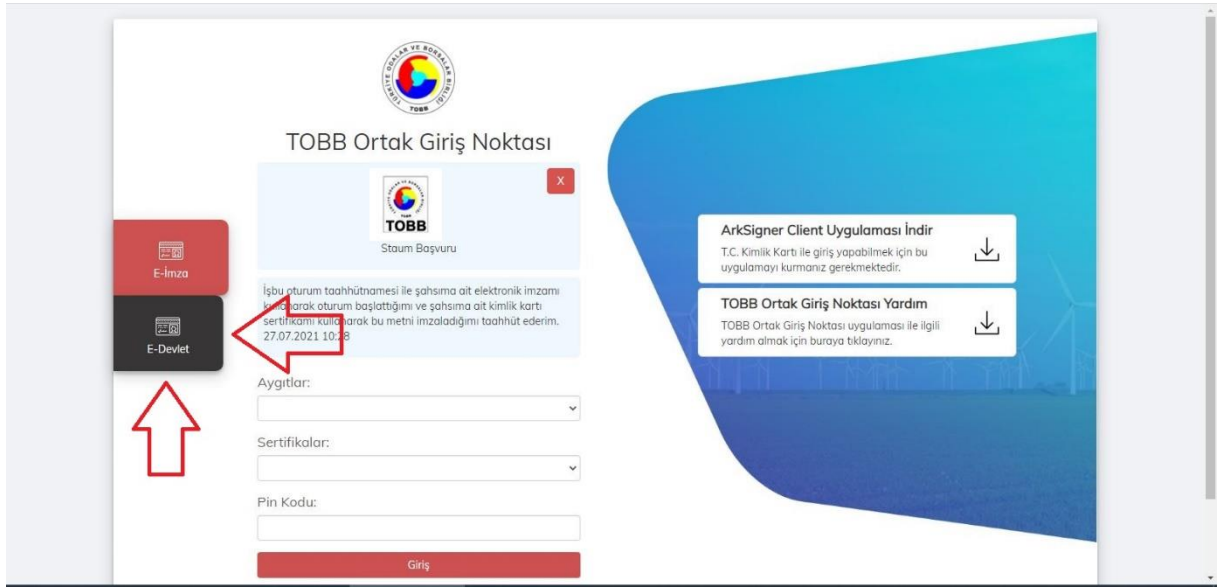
TÜRKİYE ODALAR VE BORSALAR BİRLİĞİ
TOBB

TOBB Ortak Giriş Noktası

TOBB
Staum Başvuru

x

E-İmza

E-Devlet

İşbu oturum taahhütnamesi ile şahsıma ait elektronik imzamı k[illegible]arak oturum başlattığımı ve şahsıma ait kimlik kartı sertifikamı kull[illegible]arak bu metni imzaladığımı taahhüt ederim. 27.07.2021 10:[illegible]8

Aygıtlar:

Sertifikalar:

Pin Kodu:

Giriş

ArkSigner Client Uygulaması İndir
T.C. Kimlik Kartı ile giriş yapabilmek için bu uygulamayı kurmanız gerekmektedir.

TOBB Ortak Giriş Noktası Yardım
TOBB Ortak Giriş Noktası uygulaması ile ilgili yardım almak için buraya tıklayınız.